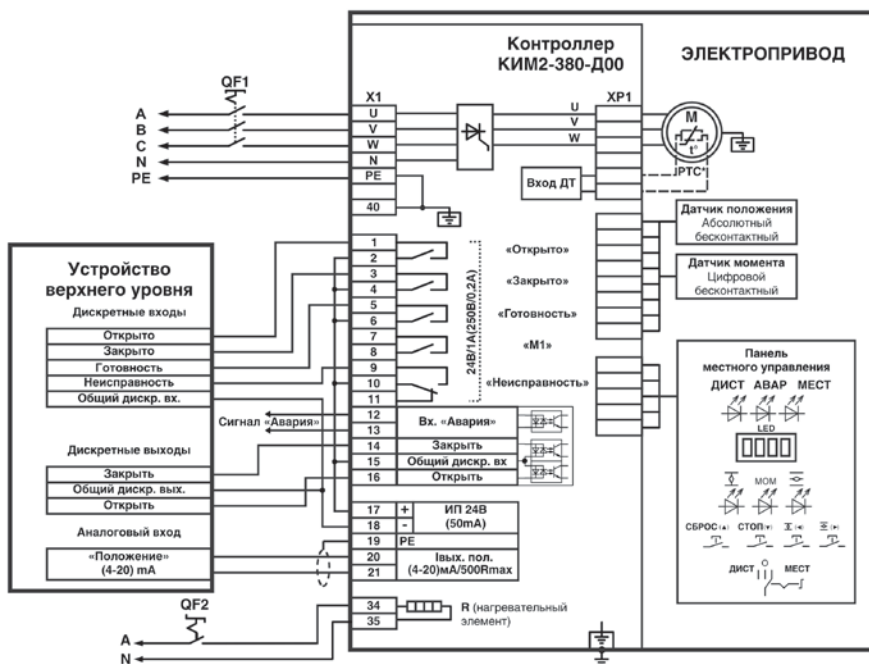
Контроллер КИМ2-380-Д00

ЭЛЕКТРОПРИВОД

QF1

A
B
C
N
PE

X1
U
V
W
N
PE
40

U
V
W
XP1

M
t°
PTC*

Вход ДТ

Датчик положения
Абсолютный
бесконтактный

Датчик момента
Цифровой
бесконтактный

Устройство верхнего уровня

Дискретные входы
Открыто
Закрыто
Готовность
Неисправность
Общий дискр. вх.

Дискретные выходы
Закрыть
Общий дискр. вых.
Открыть

Аналоговый вход
«Положение»
(4-20) mA

1
2
3
4
5
6
7
8
9
10
11
12
13
14
15
16
17
18
19
20
21
34
35

24В/1А(250В/0,2А)

«Открыто»
«Закрыто»
«Готовность»
«М1»
«Неисправность»

Сигнал «Авария»

Вх. «Авария»
Закрыть
Общий дискр. вх
Открыть

+ ИП 24В
- (50mA)
PE
Iвых. пол.
(4-20)мА/500Rmax

R (нагревательный элемент)

QF2
A
N

Панель местного управления
ДИСТ АВАР МЕСТ
LED
МОМ
СБРОС(▲) СТОП(▼)
ДИСТ МЕСТ